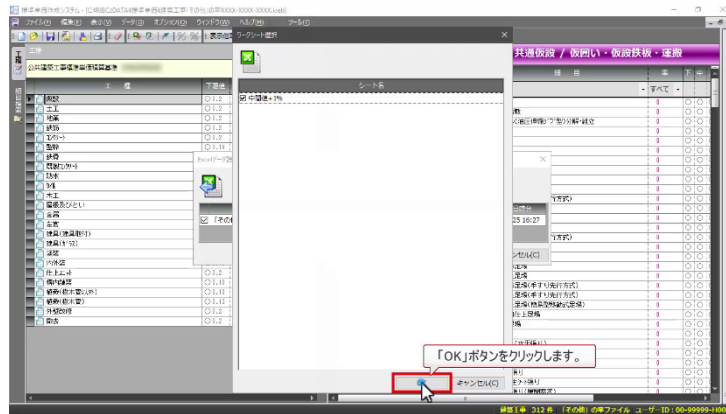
標準単価作成システム - [C:¥積算¥DATA¥標準単価積算工事（その他）の￥XXXX-XXXX-XXXX.ioeb]

ファイル(F) 編集(E) 表示(V) データ(D) オプション(O) ウインドウ(W) ヘルプ(H) ツール(T)

工種

公共建築工事標準単価積算基準

工種

下層

直接

土工

地業

鉄筋

コンクリート

型枠

鉄骨

既製コンクリート

防水

石

タイル

木工

屋根及びとい

金属

左官

建具(建具取付)

建具(ガラス)

塗装

内外装

仕上ユニット

構内舗装

植栽(樹木植込み)

植栽(樹木移植)

外部改修

撤去

ワークシート選択

シート名

中間値+3%

OK

キャンセル(C)

「OK」ボタンをクリックします。

共通仮設 / 仮囲い・仮設鉄板・運搬

すべて

行方式)

25 16:27

行方式)

ンセル(C)

足場

足場(手すり先行方式)

足場(手すり先行方式)

足場(物品取扱設備付足場)

仕上足場

積算1本　312 件　「その他」の単ファイル　ユーザーID：00-99999-000